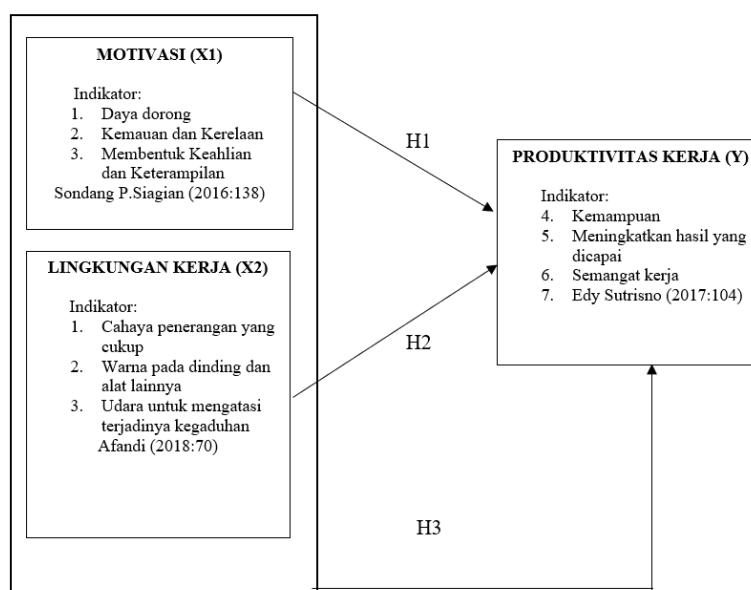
MOTIVASI (X1)

Indikator:
1. Daya dorong
2. Kemauan dan Kerelaan
3. Membentuk Keahlian dan Keterampilan
Sondang P.Siagian (2016:138)

LINGKUNGAN KERJA (X2)

Indikator:
1. Cahaya penerangan yang cukup
2. Warna pada dinding dan alat lainnya
3. Udara untuk mengatasi terjadinya kegaduhan
Afandi (2018:70)

H1

H2

H3

PRODUKTIVITAS KERJA (Y)

Indikator:
4. Kemampuan
5. Meningkatkan hasil yang dicapai
6. Semangat kerja
7. Edy Sutrisno (2017:104)